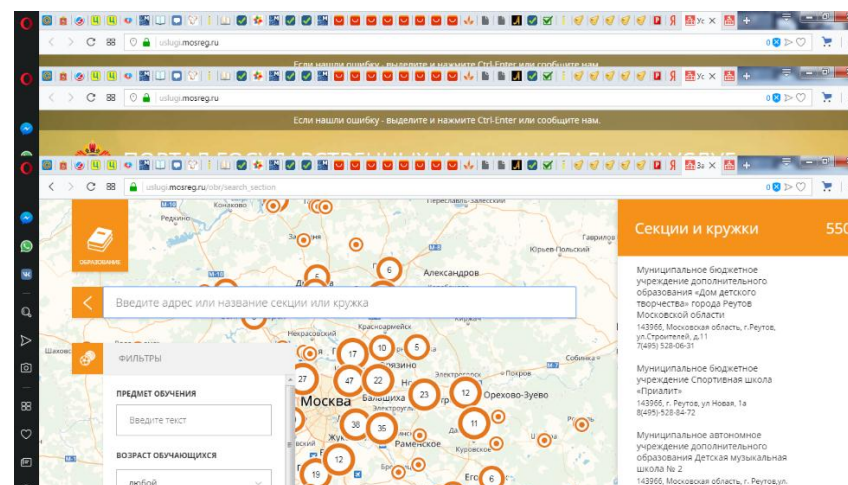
Ус ×
uslugi.mosreg.ru
Если нашли ошибку - выделите и нажмите Ctrl-Enter или сообщите нам.
Ус ×
uslugi.mosreg.ru
Если нашли ошибку - выделите и нажмите Ctrl-Enter или сообщите нам.
За ×
uslugi.mosreg.ru/obr/search_section
ОБРАЗОВАНИЕ
Введите адрес или название секции или кружка
ФИЛЬТРЫ
ПРЕДМЕТ ОБУЧЕНИЯ
Введите текст
ВОЗРАСТ ОБУЧАЮЩИХСЯ
любой
Редкино
Переславль-Залесский
Гаврилов
Юрьев-Польский
Александров
Красноармейск
Некрасовский
Шаховская
Москва
Балашиха
Электросталь
Орехово-Зуево
Покров
Раменское
Куровское
Жуковский
Егорьевск
6
6
17
10
5
27
47
22
23
12
38
35
11
12
19
6
Секции и кружки
550
Муниципальное бюджетное учреждение дополнительного образования «Дом детского творчества» города Реутов Московской области
143966, Московская область, г.Реутов, ул.Строителей, д.11
7(495) 528-06-31
Муниципальное бюджетное учреждение Спортивная школа «Прилайт»
143966, г. Реутов, ул Новая, 1а
8(495)-528-84-72
Муниципальное автономное учреждение дополнительного образования Детская музыкальная школа № 2
143966, Московская область, г. Реутов,ул.